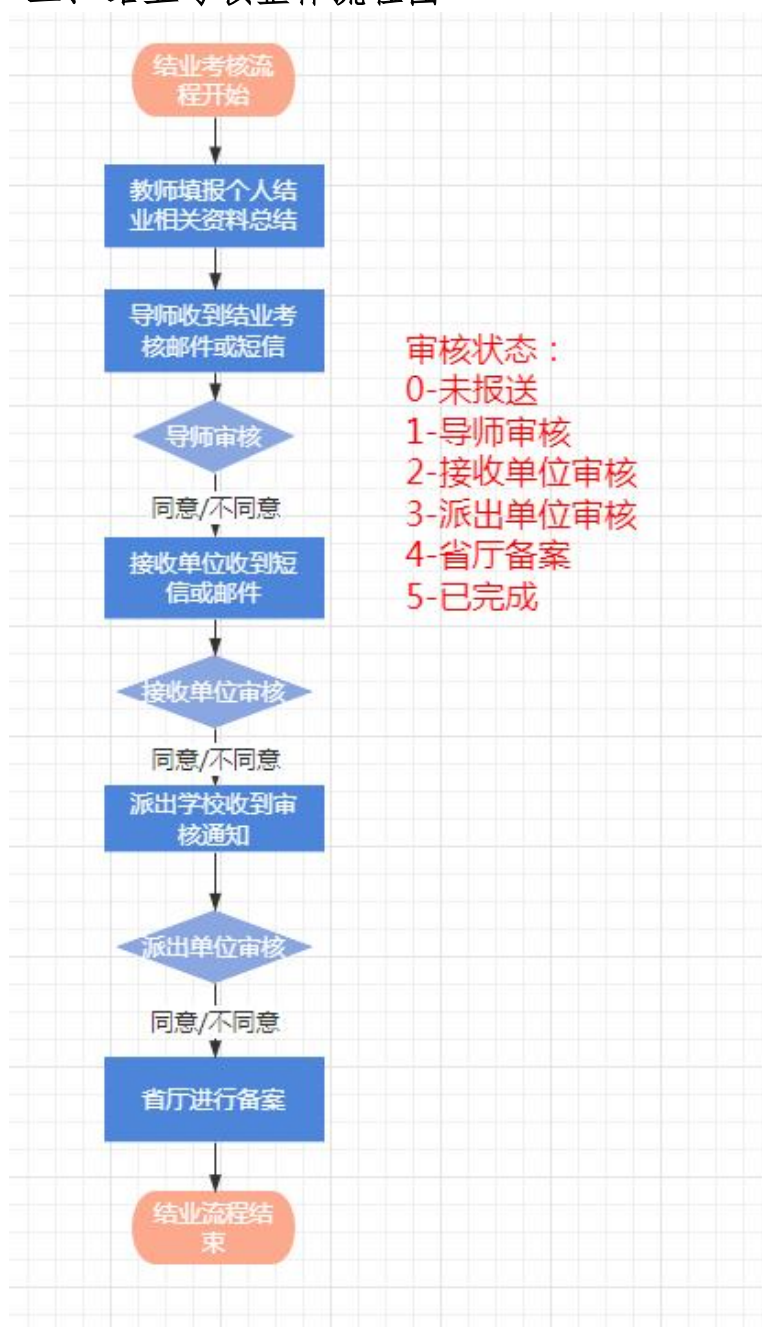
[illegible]

结业考核流程开始

教师填报个人结业相关资料总结

导师收到结业考核邮件或短信

导师审核

同意/不同意

接收单位收到短信或邮件

接收单位审核

同意/不同意

派出学校收到审核通知

派出单位审核

同意/不同意

省厅进行备案

结业流程结束

审核状态：
0-未报送
1-导师审核
2-接收单位审核
3-派出单位审核
4-省厅备案
5-已完成